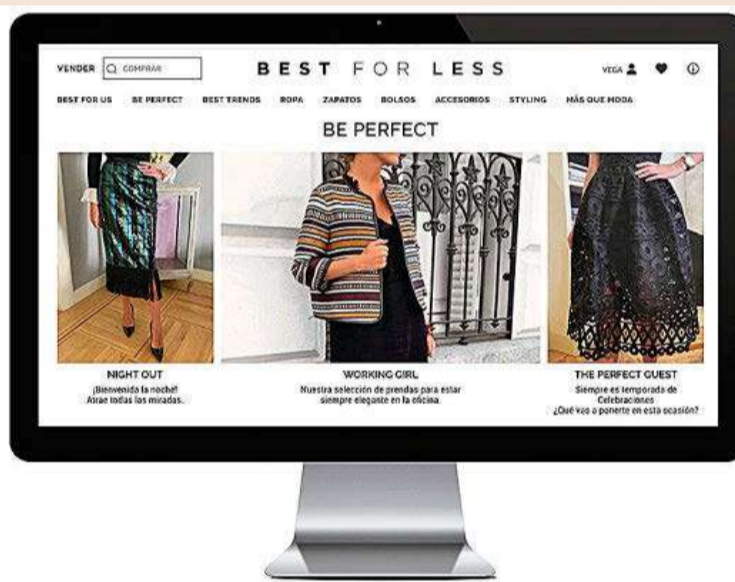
VENDER COMPRAR BEST FOR LESS VEGA

BEST FOR US BE PERFECT BEST TRENDS ROPA ZAPATOS BOLSOS ACCESORIOS STYLING MÁS QUE MODA

BE PERFECT

NIGHT OUT
¡Bienvenida la noche!
Atrae todas las miradas.

WORKING GIRL
Nuestra selección de prendas para estar siempre elegante en la oficina

THE PERFECT GUEST
Siempre es temporada de Celebraciones
¿Qué vas a ponerte en esta ocasión?